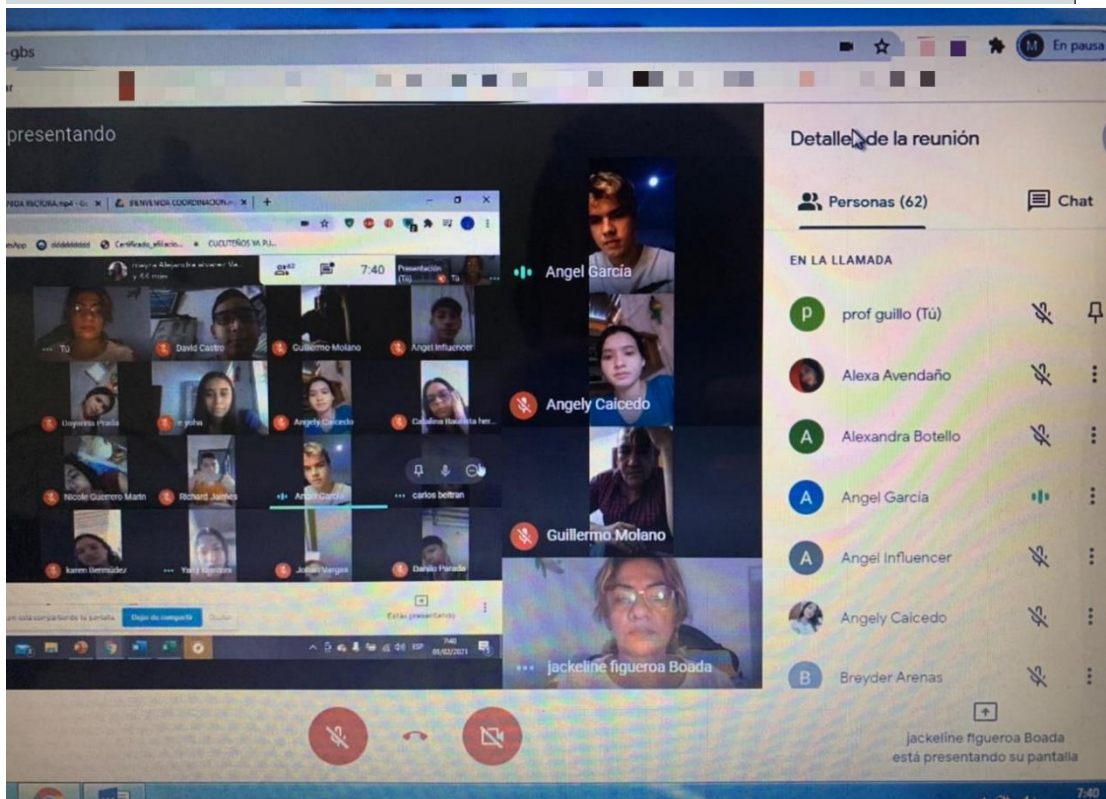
-gbs

En pausa

presentando

BIENVENIDA COORDINACION
Certificado_afiliacio
CUCUTEÑOS YA PU

7:40
Presentación (Tú)

Tú
David Castro
Guillermo Molano
Angel Influencer
Dayanna Prada
e yoha
Angely Caicedo
Catalina Bautista her
Nicole Guerrero Marin
Richard Jaimes
Angel García
carlos beltran
karen Bermúdez
Yan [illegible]
Johan Vargas
Danilo Parada

Dejar de compartir
Estás presentando

7:40
05/02/2021

Angel García
Angely Caicedo
Guillermo Molano
jackeline figueroa Boada

Detalles de la reunión

Personas (62)
Chat

EN LA LLAMADA

prof guillo (Tú)
Alexa Avendaño
Alexandra Botello
Angel García
Angel Influencer
Angely Caicedo
Breyder Arenas

jackeline figueroa Boada está presentando su pantalla

7:40